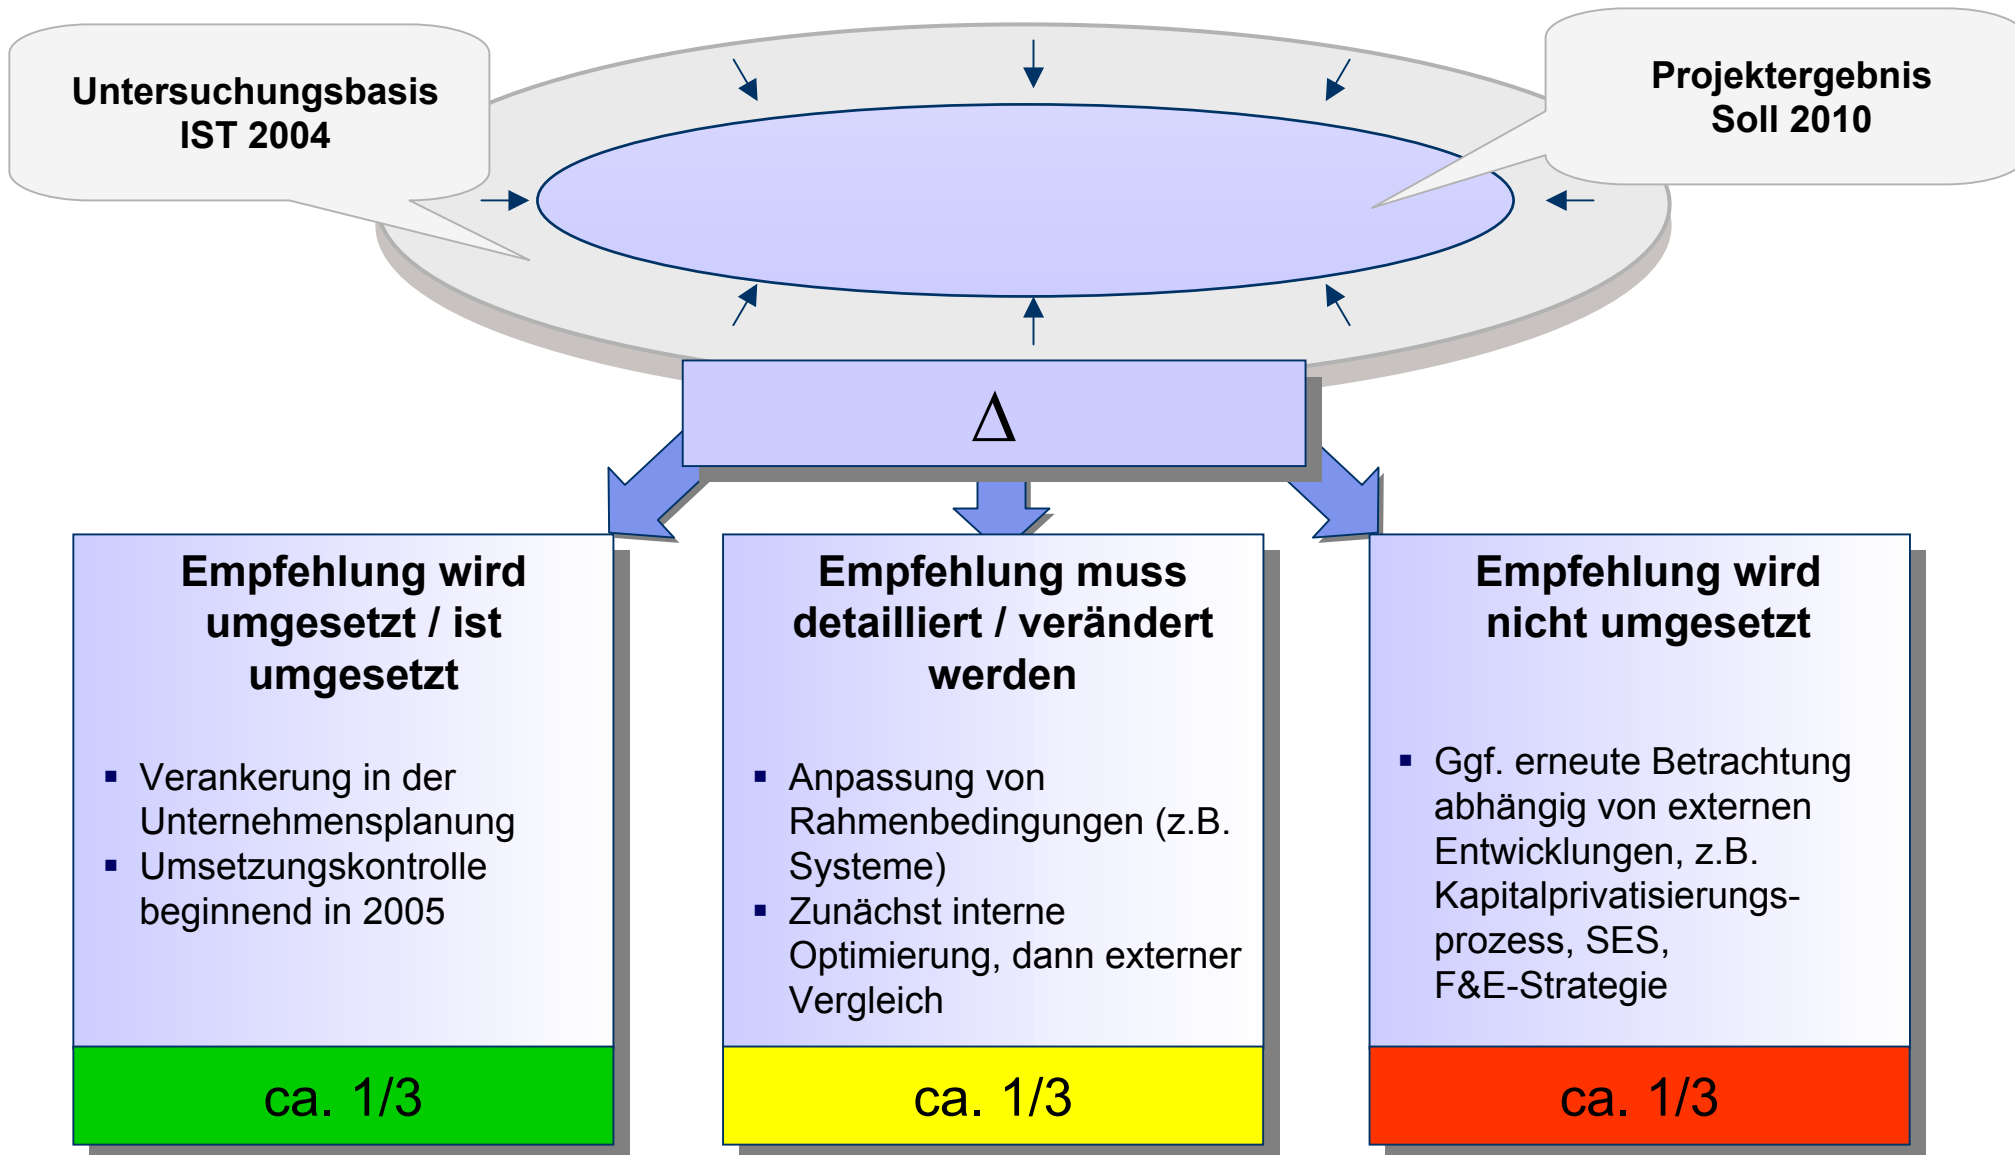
Untersuchungsbasis
IST 2004

Projektergebnis
Soll 2010

$\Delta$

Empfehlung wird umgesetzt / ist umgesetzt

- Verankerung in der Unternehmensplanung
- Umsetzungskontrolle beginnend in 2005

ca. 1/3

Empfehlung muss detailliert / verändert werden

- Anpassung von Rahmenbedingungen (z.B. Systeme)
- Zunächst interne Optimierung, dann externer Vergleich

ca. 1/3

Empfehlung wird nicht umgesetzt

- Ggf. erneute Betrachtung abhängig von externen Entwicklungen, z.B. Kapitalprivatisierungsprozess, SES, F&E-Strategie

ca. 1/3